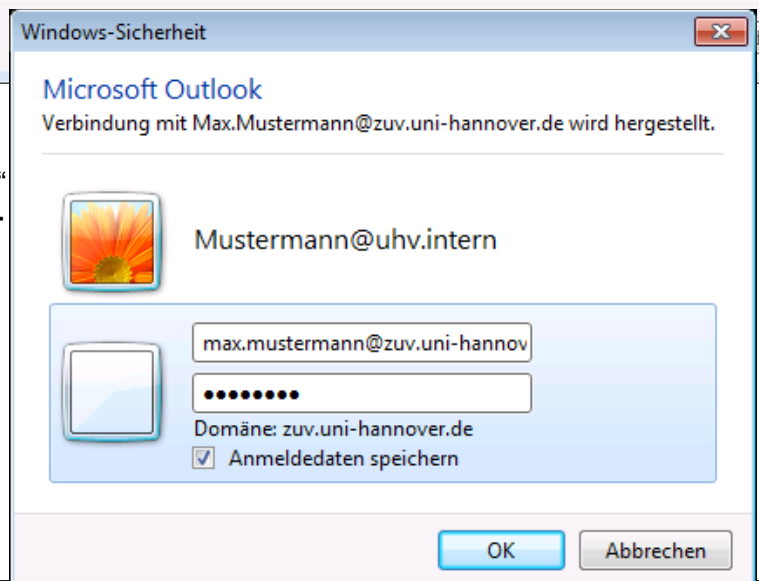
Windows-Sicherheit

Microsoft Outlook

Verbindung mit Max.Mustermann@zuv.uni-hannover.de wird hergestellt.

Mustermann@uhv.intern

max.mustermann@zuv.uni-hannov

••••••••

Domäne: zuv.uni-hannover.de

Anmeldedaten speichern

OK

Abbrechen